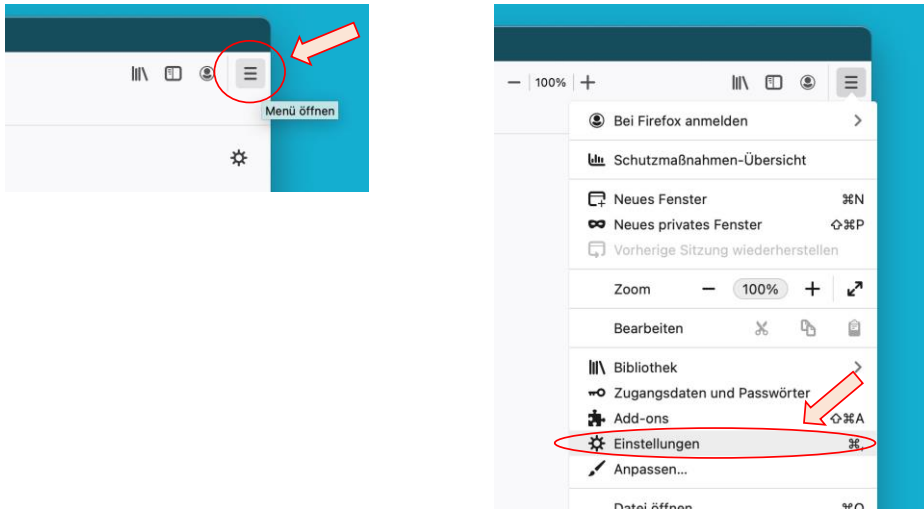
Menü öffnen

— 100% +

Bei Firefox anmelden

Schutzmaßnahmen-Übersicht

Neues Fenster ⌘N
Neues privates Fenster ⇧⌘P
Vorherige Sitzung wiederherstellen

Zoom — 100% +

Bearbeiten

Bibliothek
Zugangsdaten und Passwörter
Add-ons ⇧⌘A
Einstellungen ⌘,
Anpassen...

Datei öffnen ⌘O